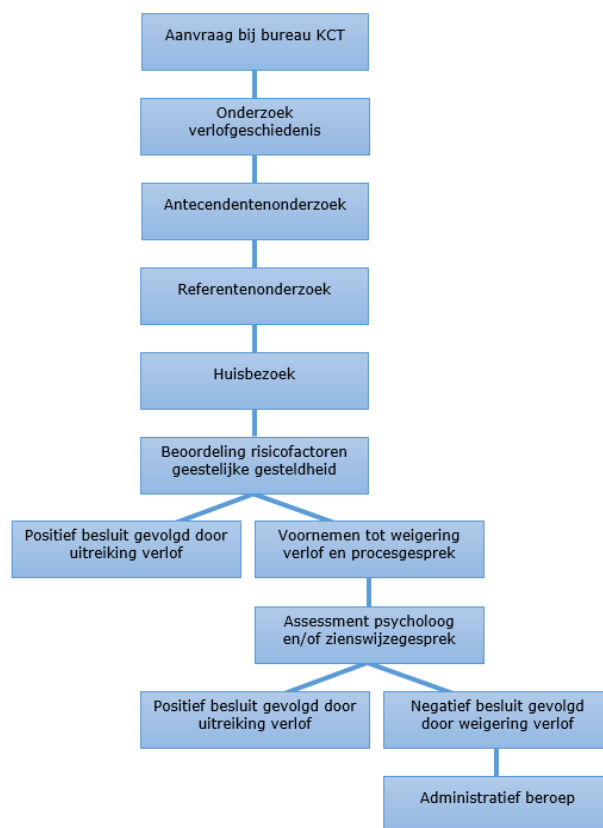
Aanvraag bij bureau KCT

Onderzoek verlofgeschiedenis

Antecendentenonderzoek

Referentenonderzoek

Huisbezoek

Beoordeling risicofactoren geestelijke gesteldheid

Positief besluit gevolgd door uitreiking verlof

Voornemen tot weigering verlof en procesgesprek

Assessment psycholoog en/of zienswijzegesprek

Positief besluit gevolgd door uitreiking verlof

Negatief besluit gevolgd door weigering verlof

Administratief beroep